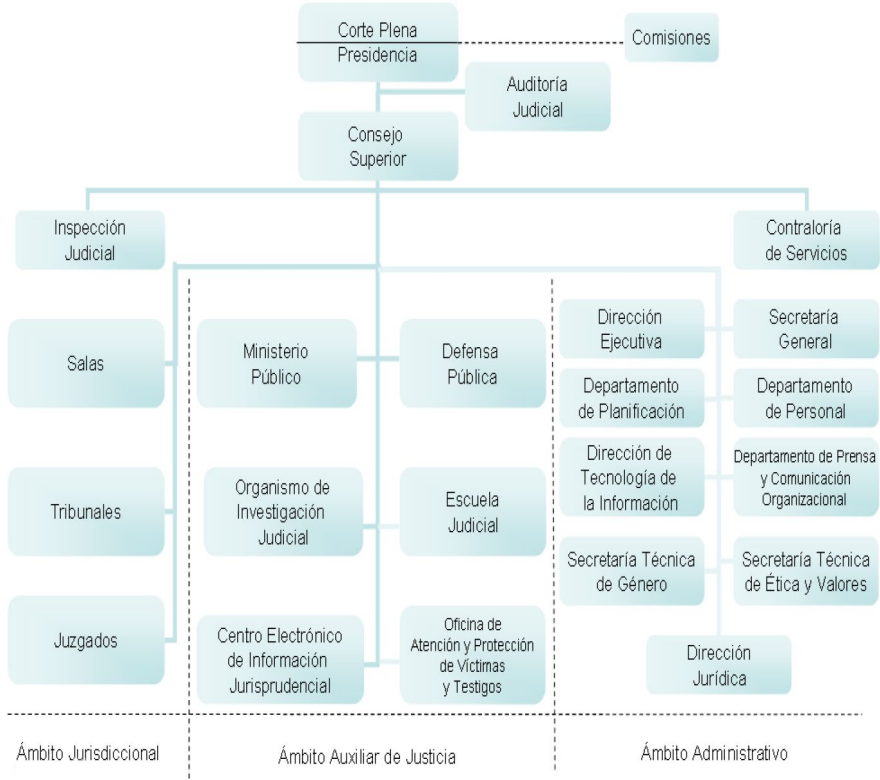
Corte Plena
Presidencia

Comisiones

Auditoría Judicial

Consejo Superior

Inspección Judicial

Contraloría de Servicios

Salas

Tribunales

Juzgados

Ministerio Público

Defensa Pública

Organismo de Investigación Judicial

Escuela Judicial

Centro Electrónico de Información Jurisprudencial

Oficina de Atención y Protección de Víctimas y Testigos

Dirección Ejecutiva

Secretaría General

Departamento de Planificación

Departamento de Personal

Dirección de Tecnología de la Información

Departamento de Prensa y Comunicación Organizacional

Secretaría Técnica de Género

Secretaría Técnica de Ética y Valores

Dirección Jurídica

Ámbito Jurisdiccional

Ámbito Auxiliar de Justicia

Ámbito Administrativo